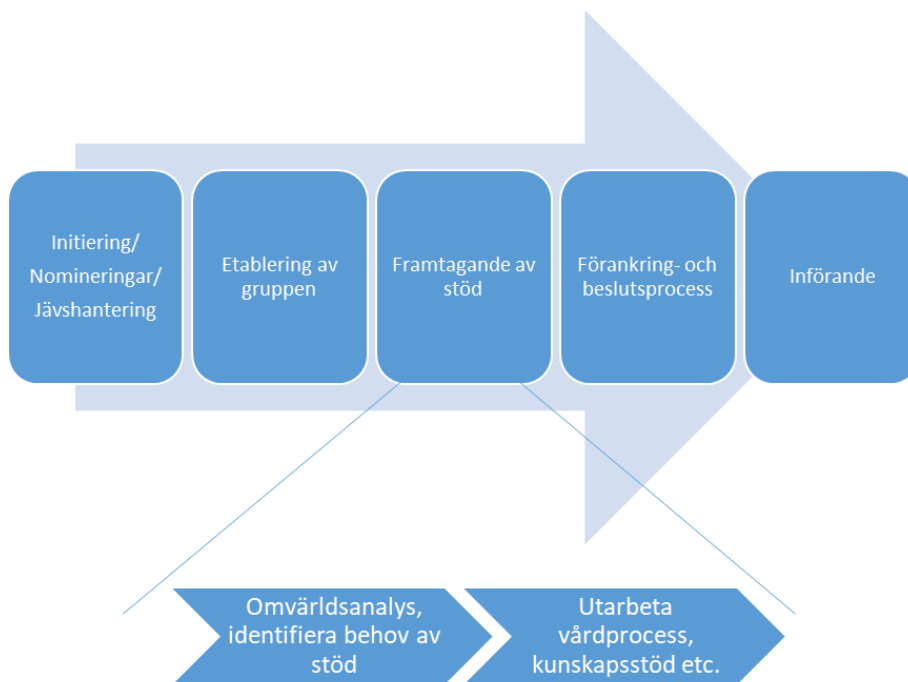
Initiering/ Nomineringar/ Jävshantering

Etablering av gruppen

Framtagande av stöd

Förankring- och beslutsprocess

Införande

Omvärldsanalys, identifiera behov av stöd

Utarbeta vårdprocess, kunskapsstöd etc.